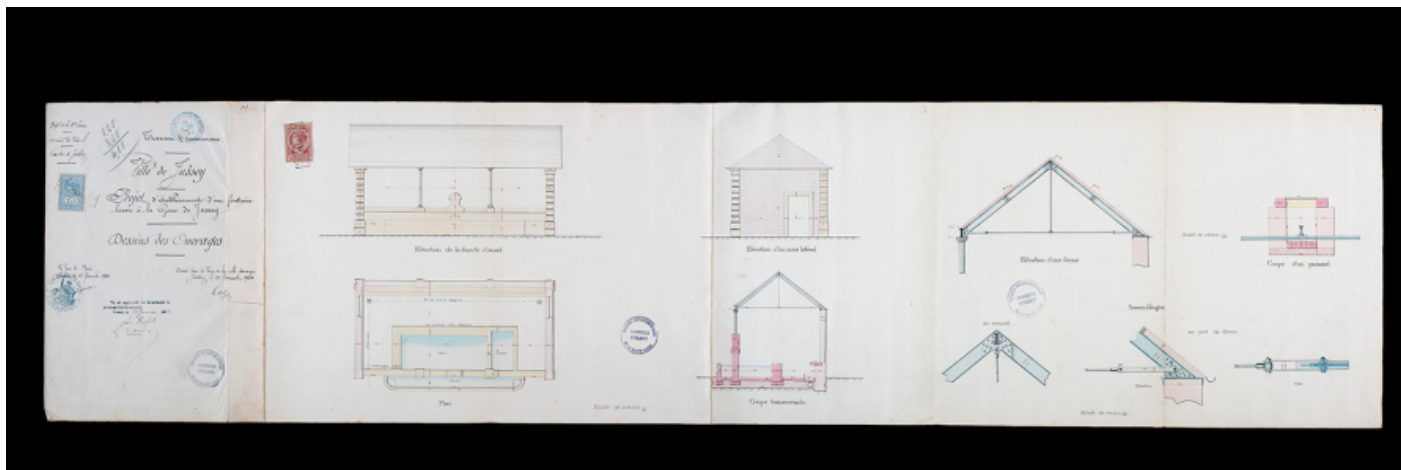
Travaux Communaux

Ville de Jussey

Projet d'établissement d'une fontaine lavoir à la Vigne de Jussey

Dessins des Ouvrages

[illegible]

Elévation de la façade d'avant

Elévation d'une face latérale

Plan

Coupe transversale

Echelle de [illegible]

Elévation d'une ferme

Coupe d'un poinçon

Assemblages

Echelle de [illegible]